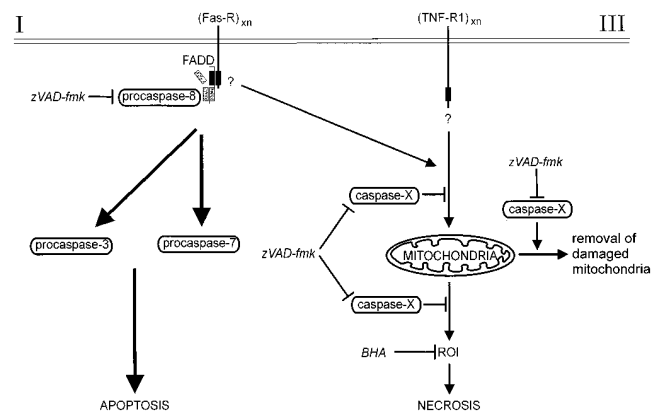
I

(Fas-R)$_{xn}$

(TNF-R1)$_{xn}$

III

FADD

DED

?

zVAD-fmk

procaspase-8

?

zVAD-fmk

caspase-X

caspase-X

procaspase-3

procaspase-7

zVAD-fmk

MITOCHONDRIA

removal of damaged mitochondria

caspase-X

BHA

ROI

APOPTOSIS

NECROSIS